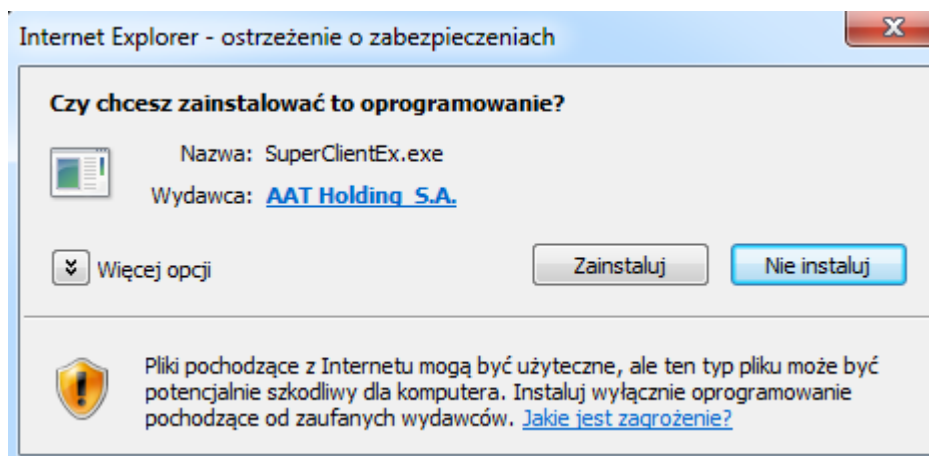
Internet Explorer - ostrzeżenie o zabezpieczeniach

Czy chcesz zainstalować to oprogramowanie?

Nazwa: SuperClientEx.exe

Wydawca: AAT Holding S.A.

Więcej opcji

Zainstaluj

Nie instaluj

Pliki pochodzące z Internetu mogą być użyteczne, ale ten typ pliku może być potencjalnie szkodliwy dla komputera. Instaluj wyłącznie oprogramowanie pochodzące od zaufanych wydawców. Jakie jest zagrożenie?